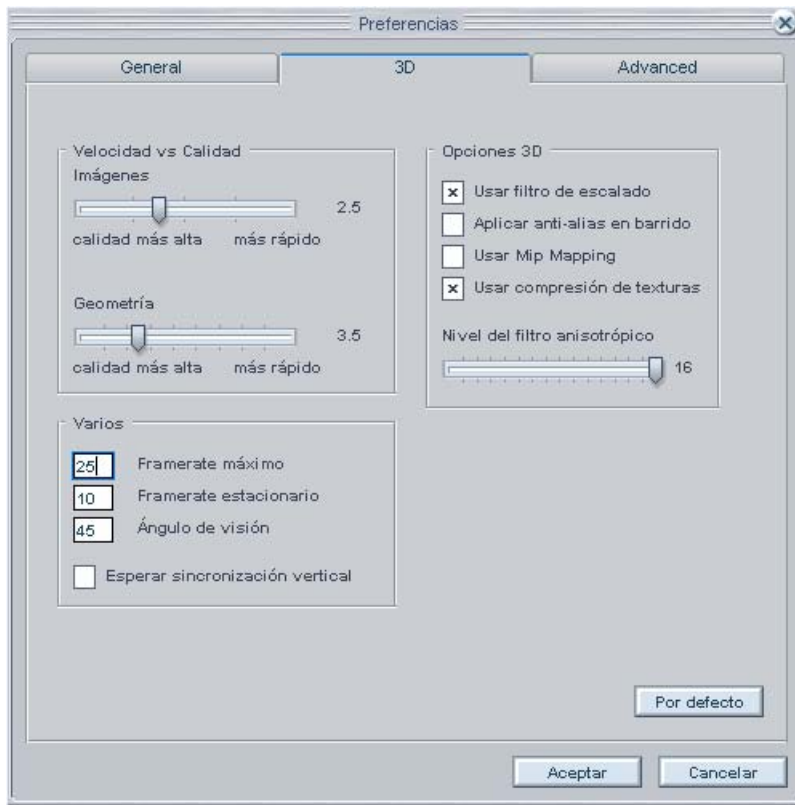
Preferencias

General

3D

Advanced

Velocidad vs Calidad

Imágenes

2.5

calidad más alta más rápido

Geometría

3.5

calidad más alta más rápido

Opciones 3D

Usar filtro de escalado

Aplicar anti-alias en barrido

Usar Mip Mapping

Usar compresión de texturas

Nivel del filtro anisotrópico

16

Varios

25 Framerate máximo

10 Framerate estacionario

45 Ángulo de visión

Esperar sincronización vertical

Por defecto

Aceptar

Cancelar